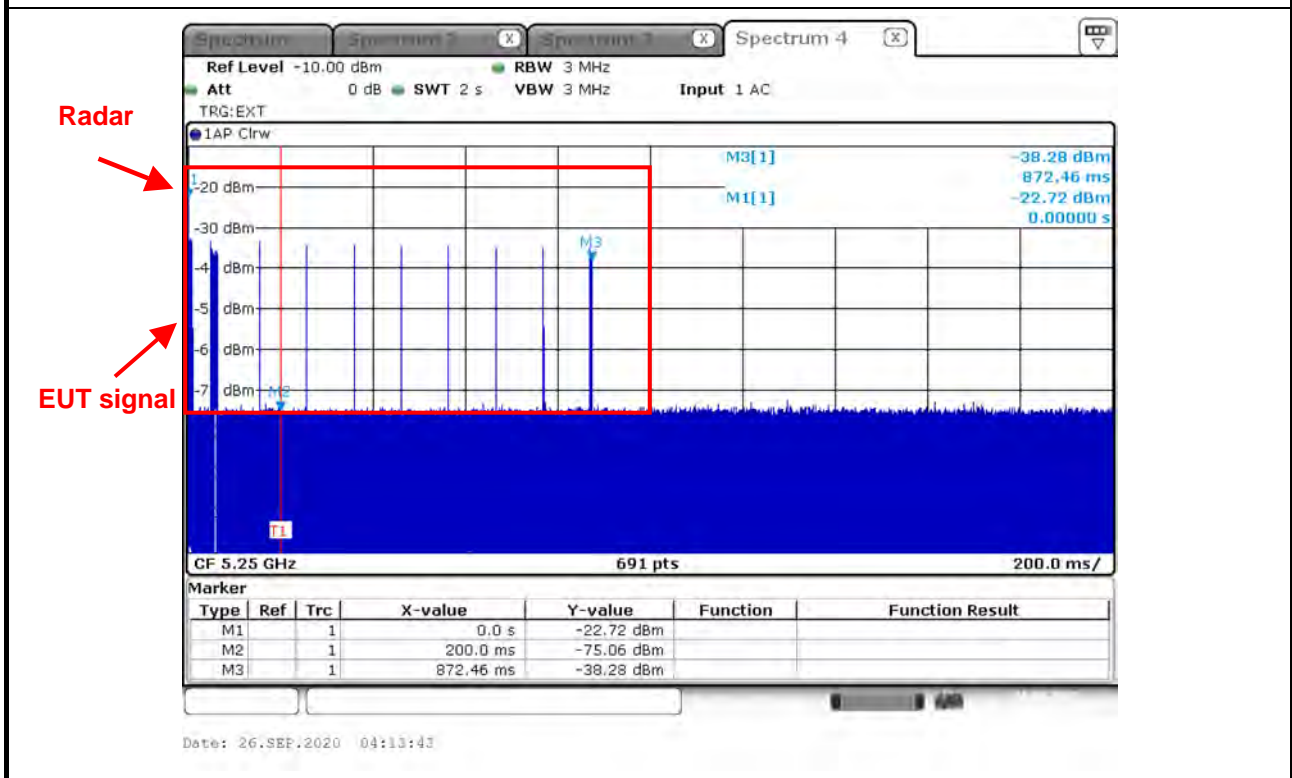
Spectrum | Spectrum 2 | Spectrum 3 | Spectrum 4

Ref Level -10.00 dBm RBW 3 MHz
Att 0 dB SWT 2 s VBW 3 MHz Input 1 AC
TRG:EXT

Radar

1AP Clrw

M3[1] -38.28 dBm
872.46 ms
M1[1] -22.72 dBm
0.00000 s

1
-20 dBm
-30 dBm
-4 dBm
-5 dBm
-6 dBm
-7 dBm

M3
M2

EUT signal

T1

CF 5.25 GHz 691 pts 200.0 ms/

Marker

| Type | Ref | Trc | X-value | Y-value | Function | Function Result |
|---|---|---|---|---|---|---|
| M1 | | 1 | 0.0 s | -22.72 dBm | | |
| M2 | | 1 | 200.0 ms | -75.06 dBm | | |
| M3 | | 1 | 872.46 ms | -38.28 dBm | | |

Date: 26.SEP.2020 04:13:43